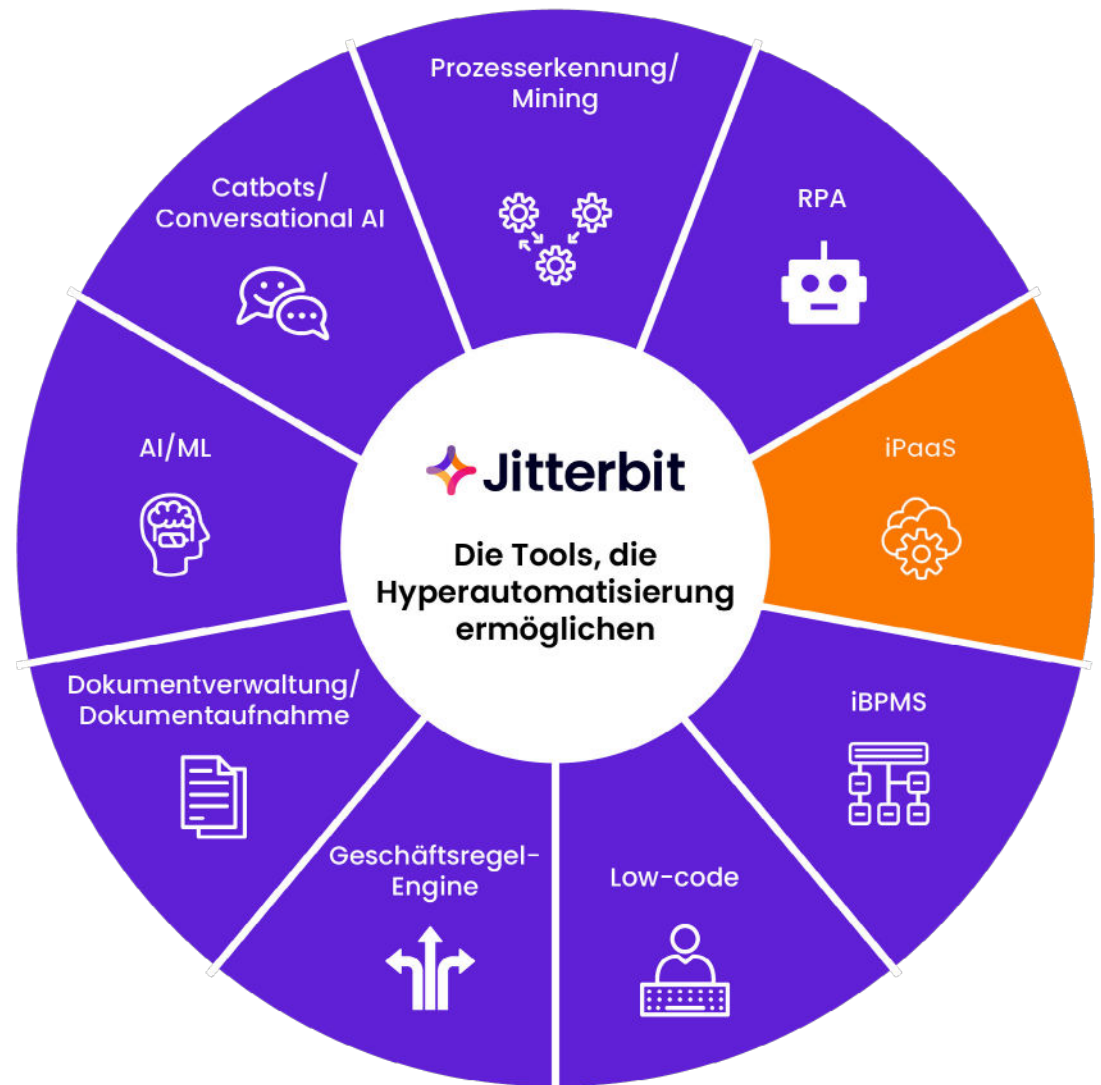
Jitterbit

Die Tools, die Hyperautomatisierung ermöglichen

Prozesserkennung/ Mining

RPA

iPaaS

iBPMS

Low-code

Geschäftsregel-Engine

Dokumentverwaltung/ Dokumentaufnahme

AI/ML

Catbots/ Conversational AI